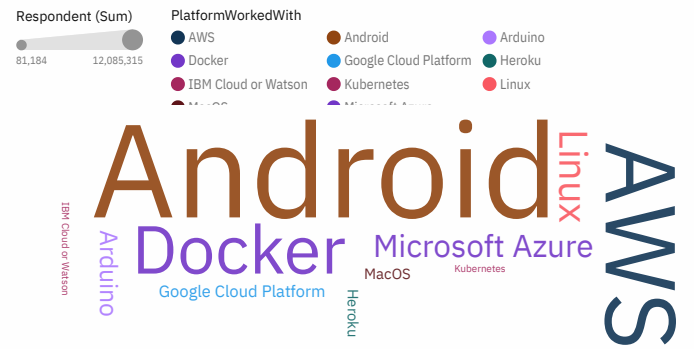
Respondent (Sum)
81,184 12,085,315

PlatformWorkedWith
AWS
Android
Arduino
Docker
Google Cloud Platform
Heroku
IBM Cloud or Watson
Kubernetes
Linux
MacOS
Microsoft Azure

Android
Linux
AWS
IBM Cloud or Watson
Arduino
Docker
Microsoft Azure
MacOS
Kubernetes
Google Cloud Platform
Heroku